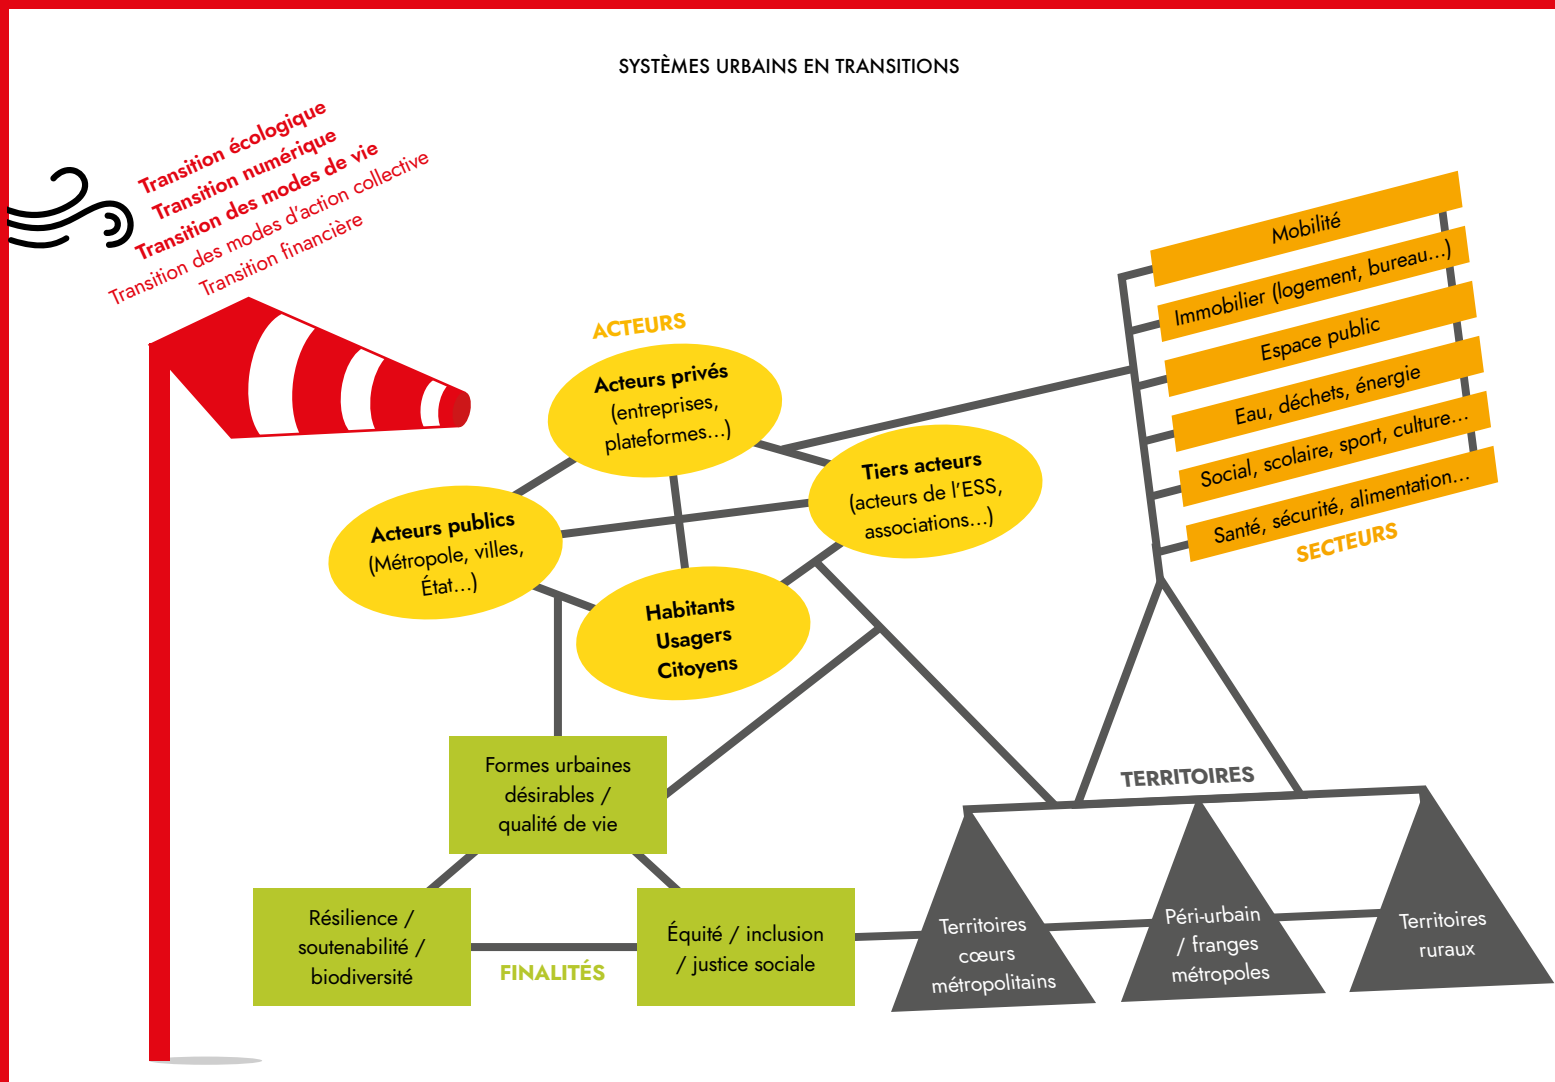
SYSTÈMES URBAINS EN TRANSITIONS

Transition écologique
Transition numérique
Transition des modes de vie
Transition des modes d'action collective
Transition financière

ACTEURS

Acteurs privés (entreprises, plateformes...)

Acteurs publics (Métropole, villes, État...)

Tiers acteurs (acteurs de l'ESS, associations...)

Habitants Usagers Citoyens

Mobilité
Immobilier (logement, bureau...)
Espace public
Eau, déchets, énergie
Social, scolaire, sport, culture...
Santé, sécurité, alimentation...
SECTEURS

Formes urbaines désirables / qualité de vie

Résilience / soutenabilité / biodiversité

Équité / inclusion / justice sociale

FINALITÉS

TERRITOIRES

Territoires cœurs métropolitains

Péri-urbain / franges métropoles

Territoires ruraux